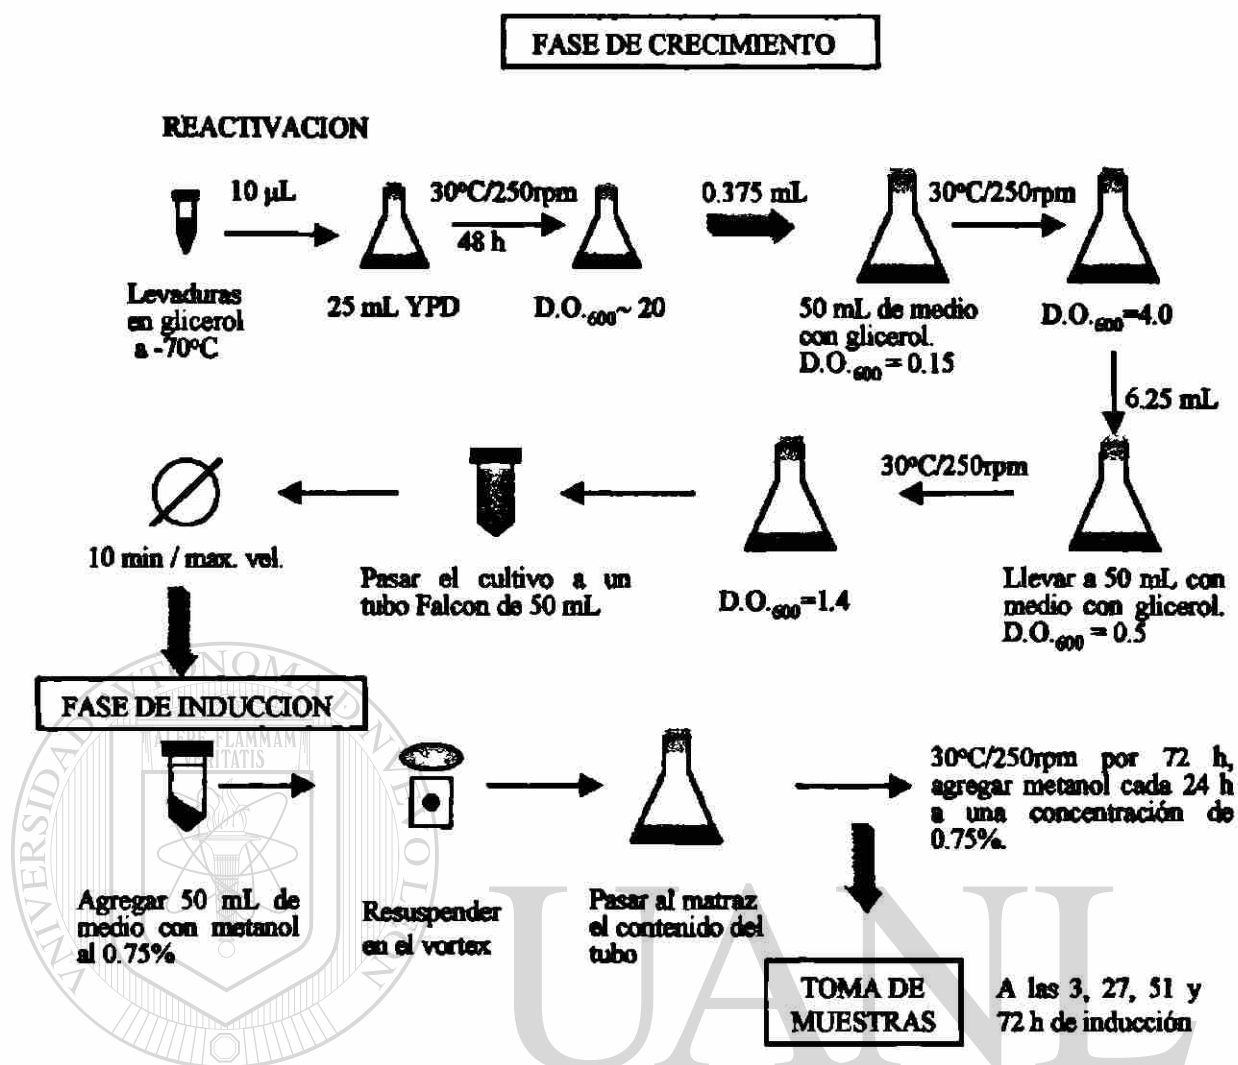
FASE DE CRECIMIENTO

REACTIVACION

10 μL

30°C/250rpm
48 h

0.375 mL

30°C/250rpm

Levaduras en glicerol a -70°C

25 mL YPD

D.O.$_{600}$~ 20

50 mL de medio con glicerol. D.O.$_{600}$ = 0.15

D.O.$_{600}$=4.0

6.25 mL

30°C/250rpm

10 min / max. vel.

Pasar el cultivo a un tubo Falcon de 50 mL

D.O.$_{600}$=1.4

Llevar a 50 mL con medio con glicerol. D.O.$_{600}$ = 0.5

FASE DE INDUCCION

30°C/250rpm por 72 h, agregar metanol cada 24 h a una concentración de 0.75%.

Agregar 50 mL de medio con metanol al 0.75%

Resuspender en el vortex

Pasar al matraz el contenido del tubo

TOMA DE MUESTRAS

A las 3, 27, 51 y 72 h de inducción

UNIVERSIDAD AUTÓNOMA DE NUEVO LEÓN
ALERE FLAMMAM VERITATIS
UANL